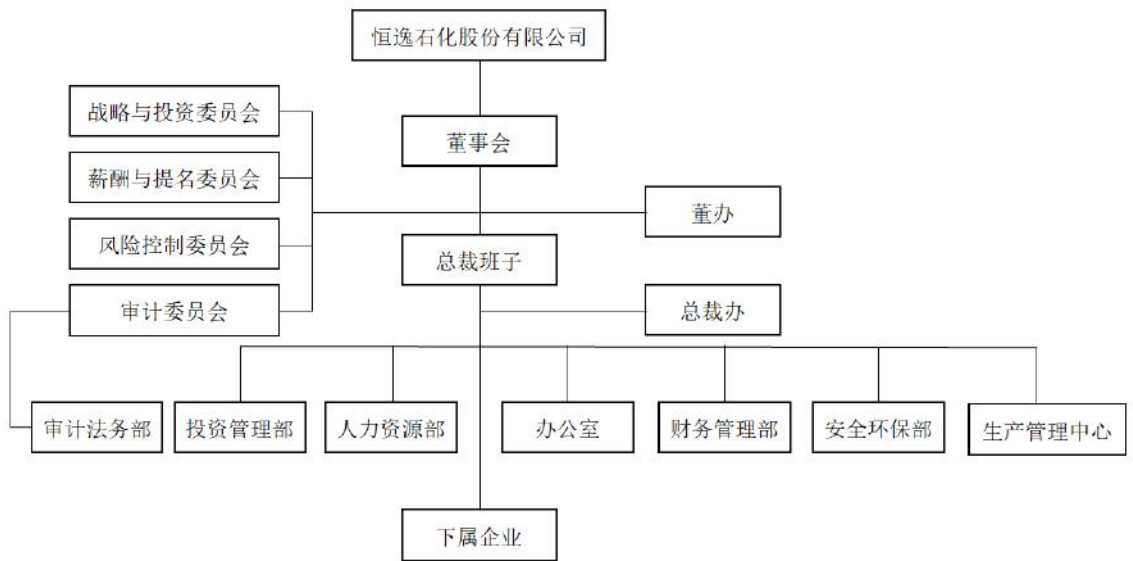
恒逸石化股份有限公司

战略与投资委员会

薪酬与提名委员会

风险控制委员会

审计委员会

董事会

董办

总裁班子

总裁办

审计法务部

投资管理部

人力资源部

办公室

财务管理部

安全环保部

生产管理中心

下属企业